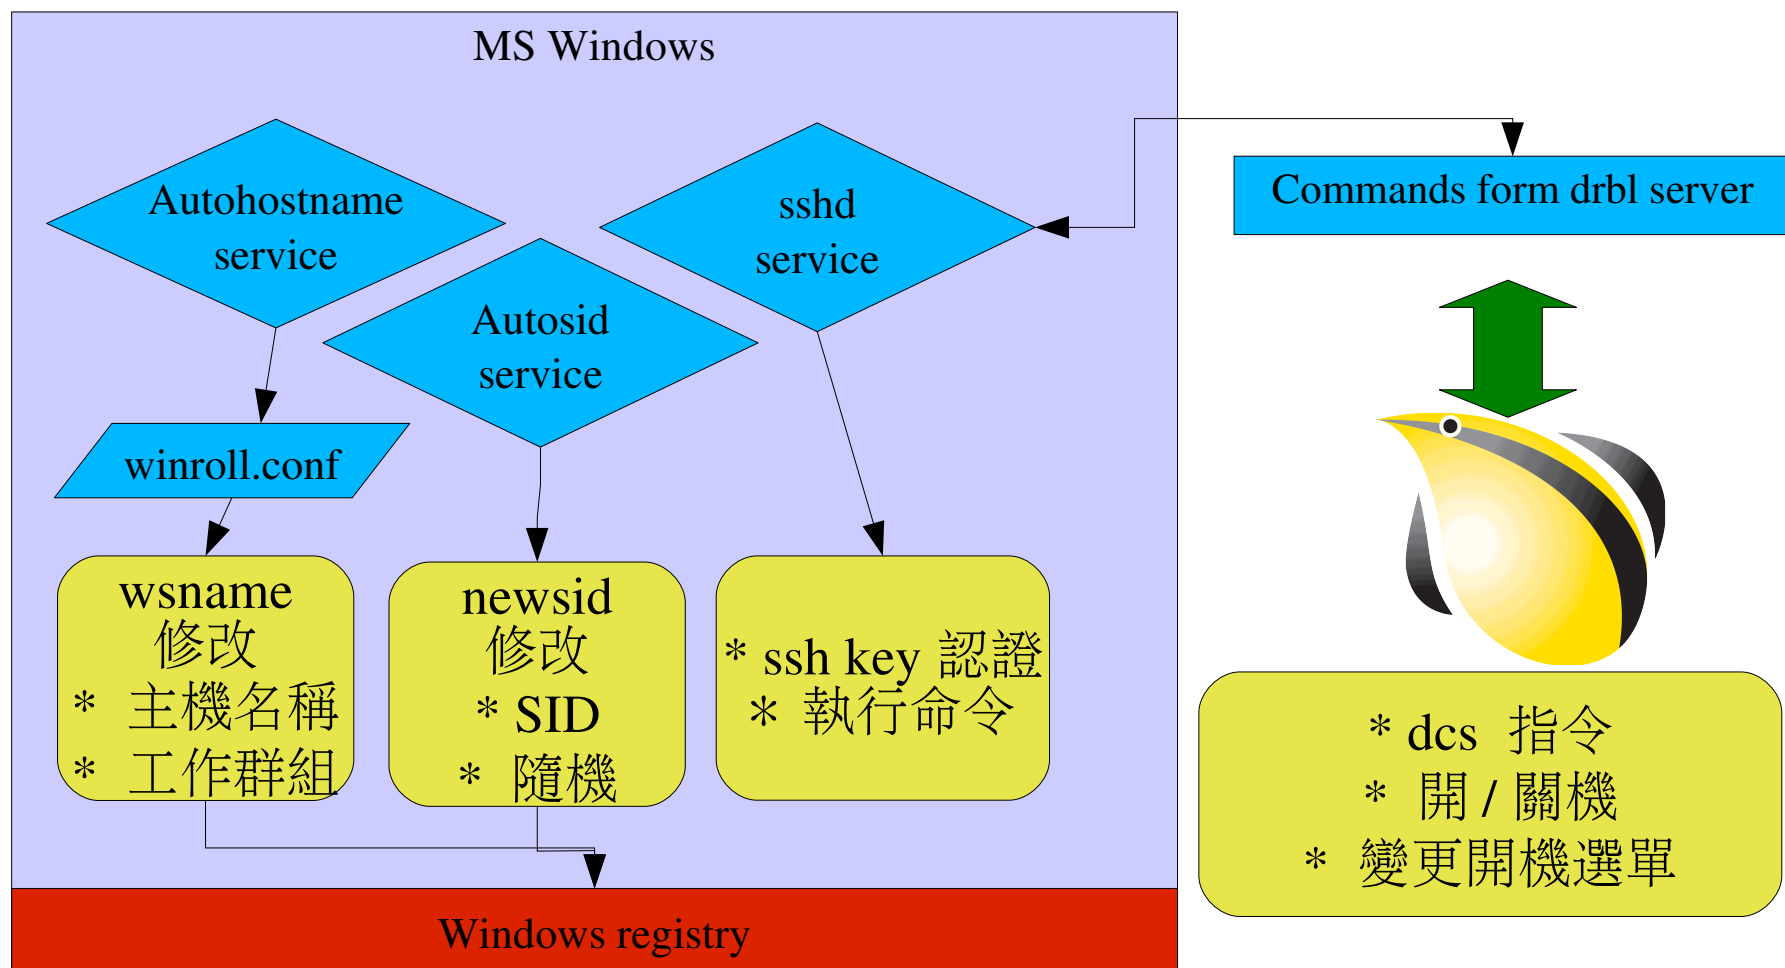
MS Windows

Autohostname service

sshd service

Autosid service

Commands form drbl server

winroll.conf

wsname 修改
* 主機名稱
* 工作群組

newsid 修改
* SID
* 隨機

* ssh key 認證
* 執行命令

* dcs 指令
* 開 / 關機
* 變更開機選單

Windows registry